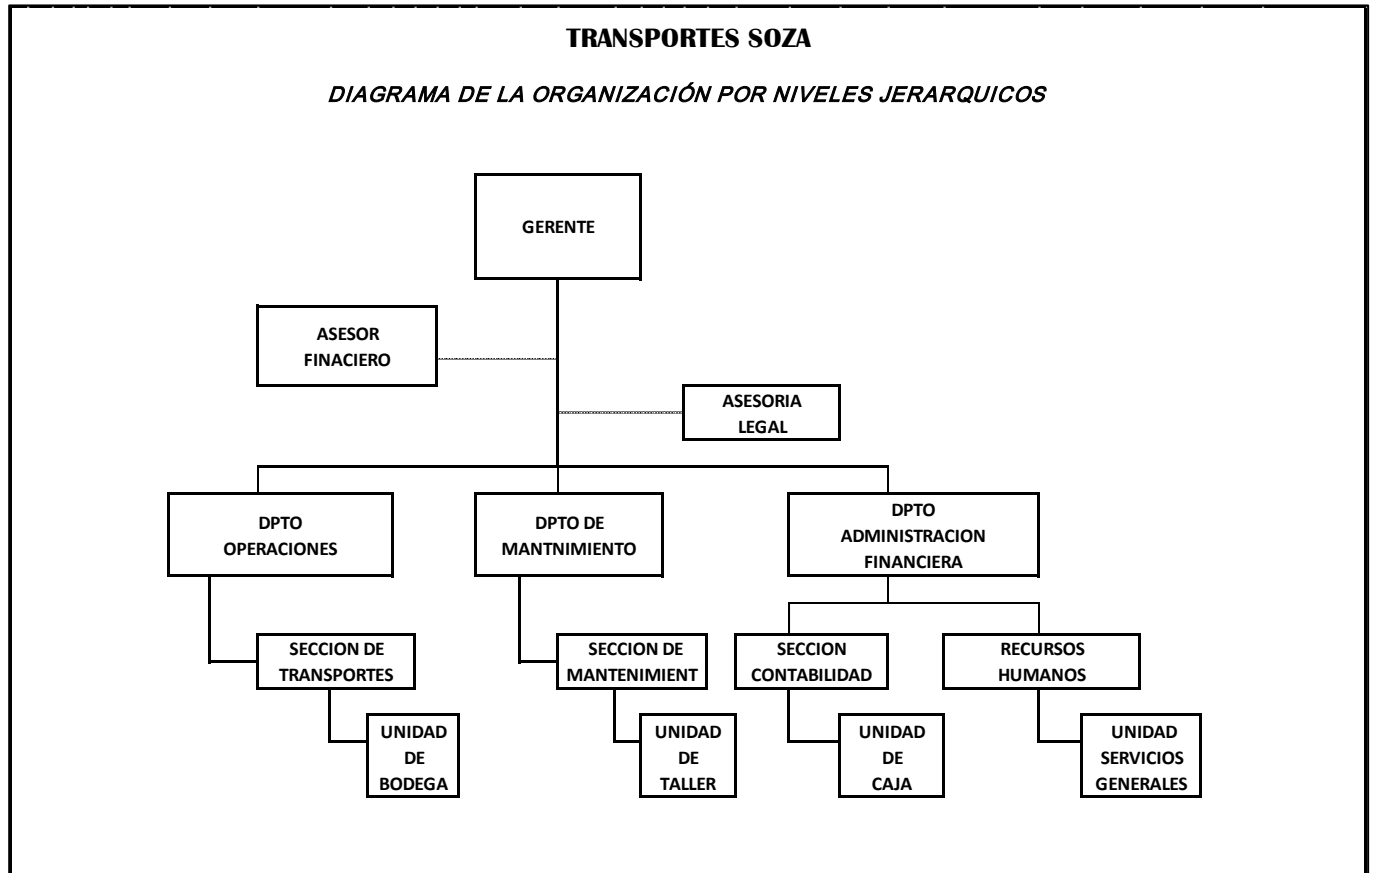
TRANSPORTES SOZA

DIAGRAMA DE LA ORGANIZACIÓN POR NIVELES JERARQUICOS

GERENTE

ASESOR FINACIERO

ASESORIA LEGAL

DPTO OPERACIONES

DPTO DE MANTNIMIENTO

DPTO ADMINISTRACION FINANCIERA

SECCION DE TRANSPORTES

SECCION DE MANTENIMIENT

SECCION CONTABILIDAD

RECURSOS HUMANOS

UNIDAD DE BODEGA

UNIDAD DE TALLER

UNIDAD DE CAJA

UNIDAD SERVICIOS GENERALES